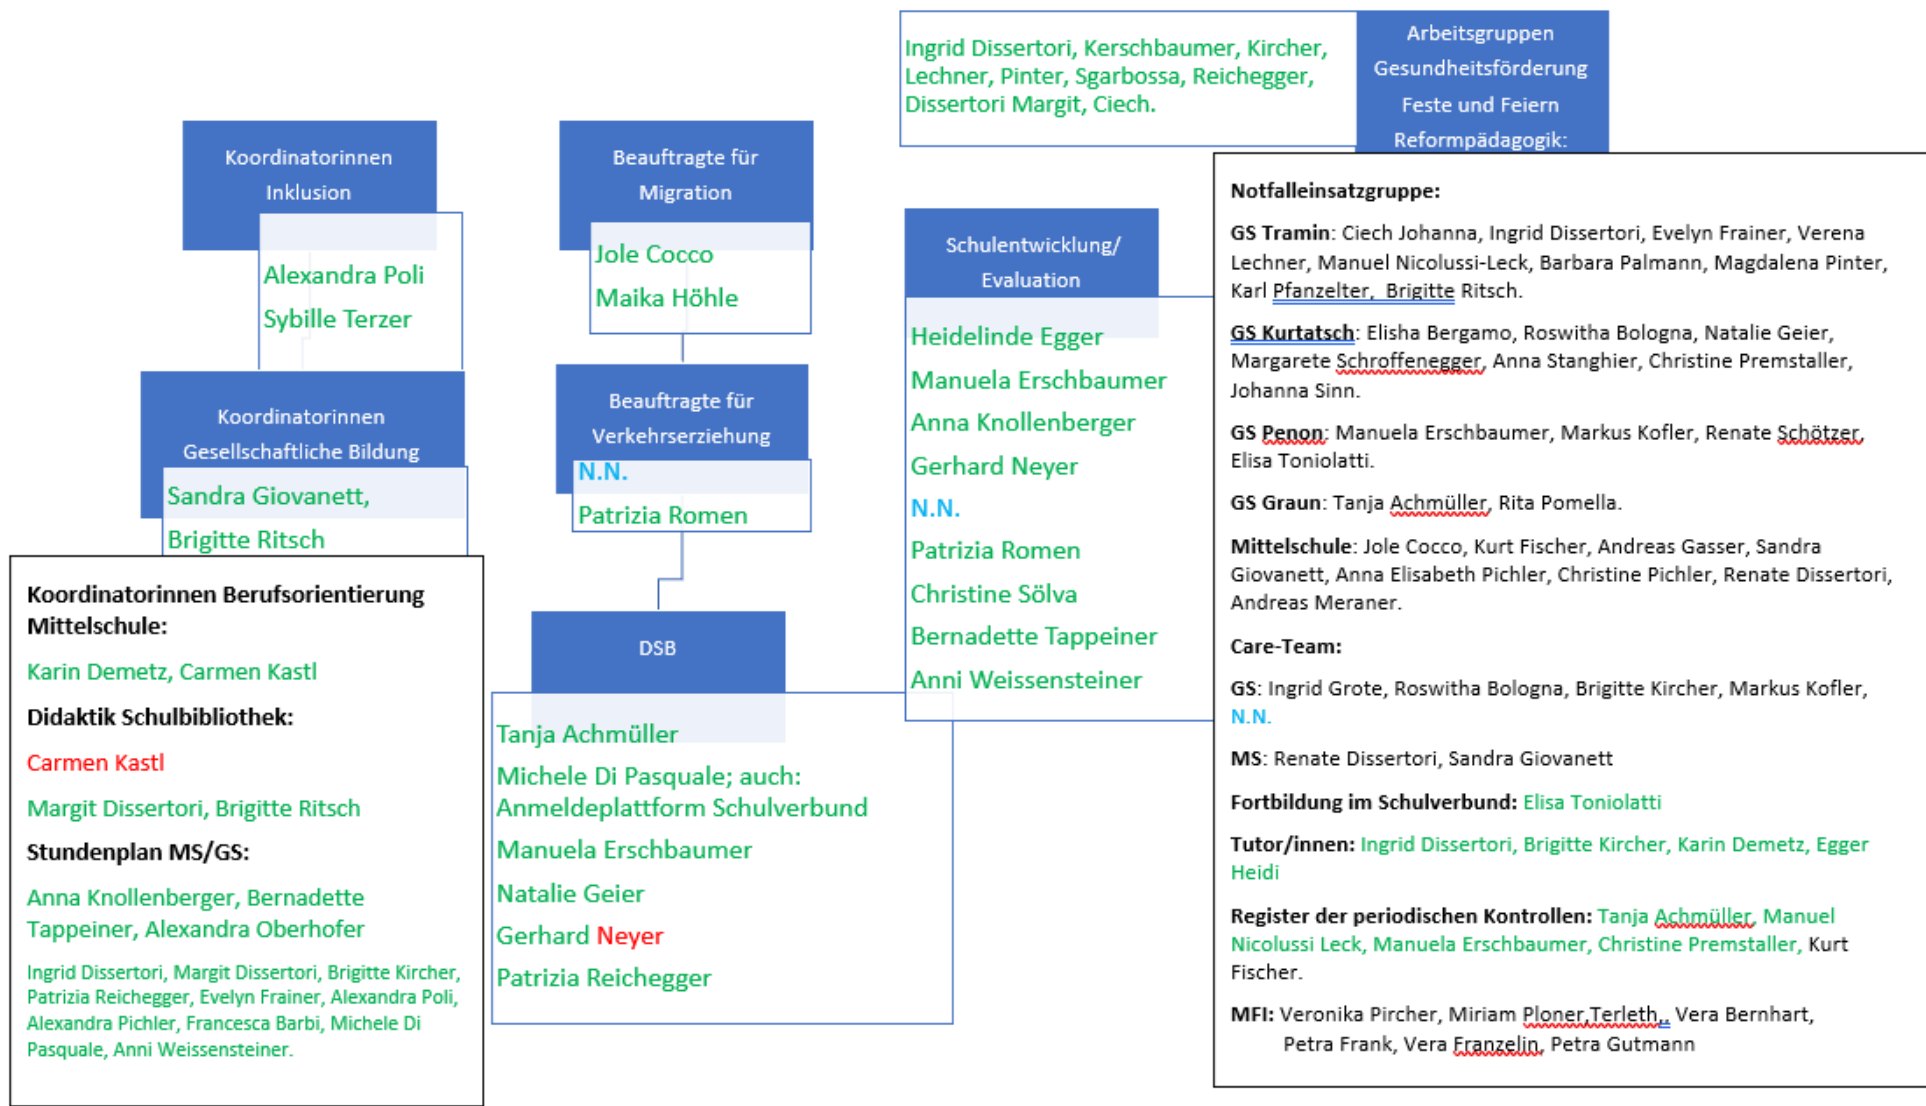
Ingrid Dissertori, Kerschbaumer, Kircher, Lechner, Pinter, Sgarbossa, Reichegger, Dissertori Margit, Ciech.

Arbeitsgruppen
Gesundheitsförderung
Feste und Feiern
Reformpädagogik:

Koordinatorinnen Inklusion

Alexandra Poli
Sybille Terzer

Beauftragte für Migration

Jole Cocco
Maika Höhle

Koordinatorinnen Gesellschaftliche Bildung

Sandra Giovanett,
Brigitte Ritsch

Beauftragte für Verkehrserziehung

N.N.
Patrizia Romen

Schulentwicklung/ Evaluation

Heidelinde Egger
Manuela Erschbaumer
Anna Knollenberger
Gerhard Neyer
N.N.
Patrizia Romen
Christine Sölva
Bernadette Tappeiner
Anni Weissensteiner

DSB

Tanja Achmüller
Michele Di Pasquale; auch: Anmeldeplattform Schulverbund
Manuela Erschbaumer
Natalie Geier
Gerhard Neyer
Patrizia Reichegger

Koordinatorinnen Berufsorientierung Mittelschule:

Karin Demetz, Carmen Kastl

Didaktik Schulbibliothek:

Carmen Kastl

Margit Dissertori, Brigitte Ritsch

Stundenplan MS/GS:

Anna Knollenberger, Bernadette Tappeiner, Alexandra Oberhofer

Ingrid Dissertori, Margit Dissertori, Brigitte Kircher, Patrizia Reichegger, Evelyn Frainer, Alexandra Poli, Alexandra Pichler, Francesca Barbi, Michele Di Pasquale, Anni Weissensteiner.

Notfalleinsatzgruppe:

GS Tramin: Ciech Johanna, Ingrid Dissertori, Evelyn Frainer, Verena Lechner, Manuel Nicolussi-Leck, Barbara Palmann, Magdalena Pinter, Karl Pfanzelter, Brigitte Ritsch.

GS Kurtatsch: Elisha Bergamo, Roswitha Bologna, Natalie Geier, Margarete Schroffenegger, Anna Stanghier, Christine Premstaller, Johanna Sinn.

GS Penon: Manuela Erschbaumer, Markus Kofler, Renate Schötzer, Elisa Toniolatti.

GS Graun: Tanja Achmüller, Rita Pomella.

Mittelschule: Jole Cocco, Kurt Fischer, Andreas Gasser, Sandra Giovanett, Anna Elisabeth Pichler, Christine Pichler, Renate Dissertori, Andreas Meraner.

Care-Team:

GS: Ingrid Grote, Roswitha Bologna, Brigitte Kircher, Markus Kofler, N.N.

MS: Renate Dissertori, Sandra Giovanett

Fortbildung im Schulverbund: Elisa Toniolatti

Tutor/innen: Ingrid Dissertori, Brigitte Kircher, Karin Demetz, Egger Heidi

Register der periodischen Kontrollen: Tanja Achmüller, Manuel Nicolussi Leck, Manuela Erschbaumer, Christine Premstaller, Kurt Fischer.

MFI: Veronika Pircher, Miriam Ploner,Terleth,, Vera Bernhart, Petra Frank, Vera Franzelin, Petra Gutmann